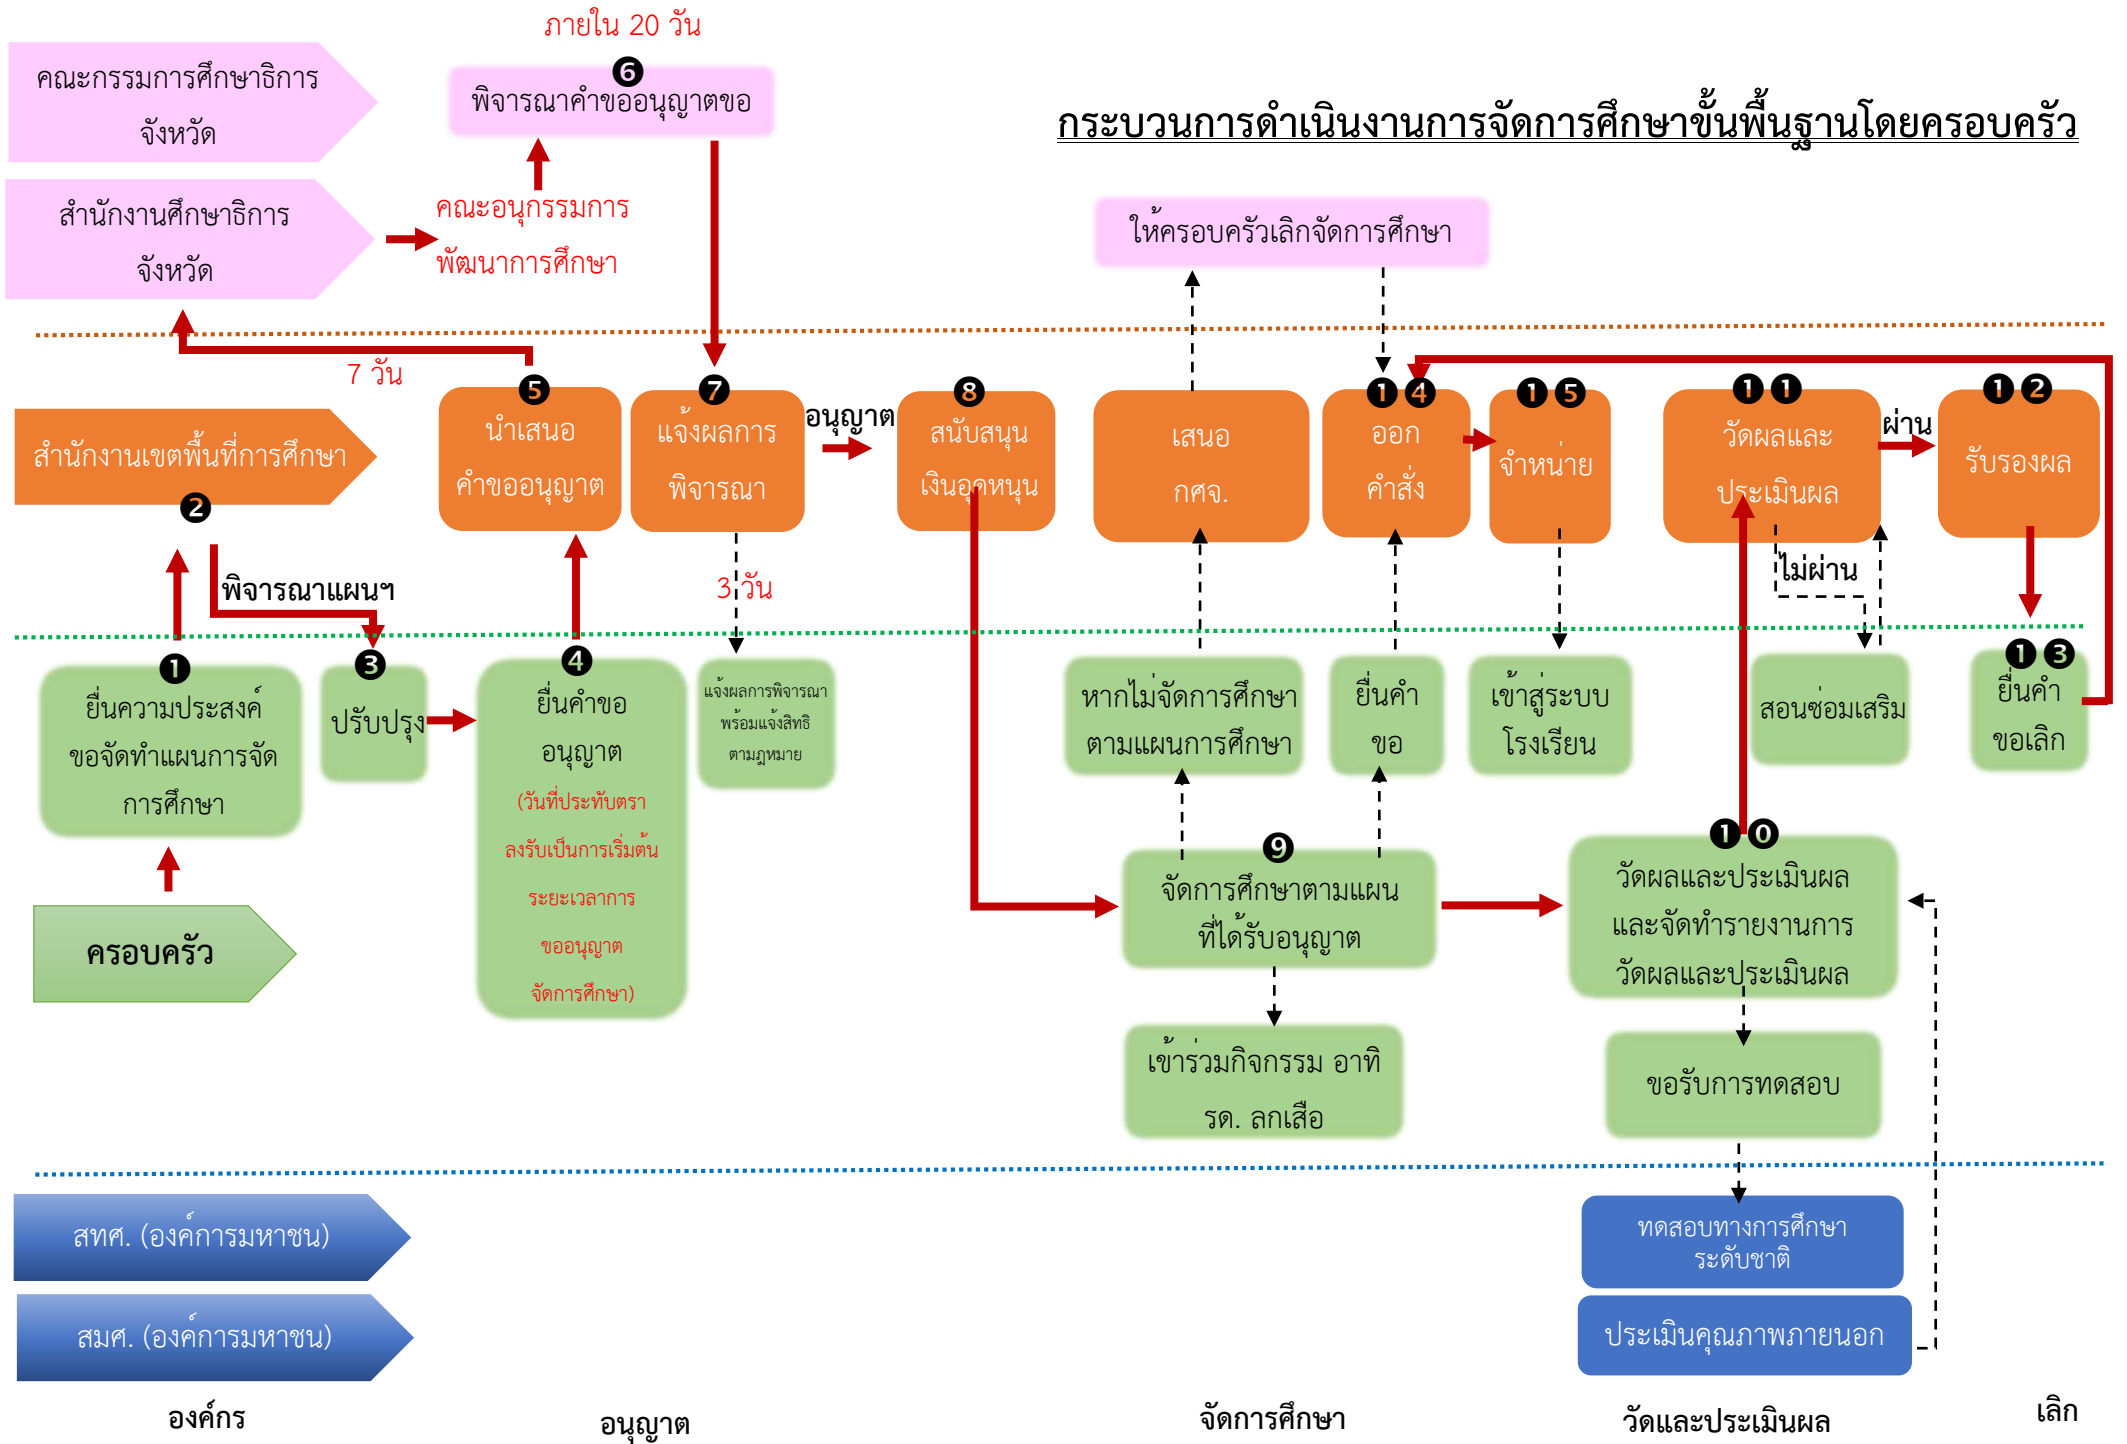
ภายใน 20 วัน

คณะกรรมการศึกษาธิการจังหวัด

6 พิจารณาคำขออนุญาตขอ

กระบวนการดำเนินงานการจัดการศึกษาขั้นพื้นฐานโดยครอบครัว

สำนักงานศึกษาธิการจังหวัด

คณะอนุกรรมการพัฒนาการศึกษา

ให้ครอบครัวเลิกจัดการศึกษา

7 วัน

สำนักงานเขตพื้นที่การศึกษา

2

5 นำเสนอคำขออนุญาต

7 แจ้งผลการพิจารณา

อนุญาต

8 สนับสนุนเงินอุดหนุน

เสนอ กศจ.

14 ออกคำสั่ง

15 จำหน่าย

11 วัดผลและประเมินผล

ผ่าน

12 รับรองผล

ไม่ผ่าน

พิจารณาแผนฯ

3 วัน

1 ยื่นความประสงค์ขอจัดทำแผนการจัดการศึกษา

3 ปรับปรุง

4 ยื่นคำขออนุญาต (วันที่ประทับตราลงรับเป็นการเริ่มต้นระยะเวลาการขออนุญาตจัดการศึกษา)

แจ้งผลการพิจารณาพร้อมแจ้งสิทธิตามกฎหมาย

หากไม่จัดการศึกษาตามแผนการศึกษา

ยื่นคำขอ

เข้าสู่ระบบโรงเรียน

สอนซ่อมเสริม

13 ยื่นคำขอเลิก

ครอบครัว

9 จัดการศึกษาตามแผนที่ได้รับอนุญาต

10 วัดผลและประเมินผลและจัดทำรายงานการวัดผลและประเมินผล

เข้าร่วมกิจกรรม อาทิ รด. ลกเสือ

ขอรับการทดสอบ

สทศ. (องค์การมหาชน)

ทดสอบทางการศึกษาระดับชาติ

สมศ. (องค์การมหาชน)

ประเมินคุณภาพภายนอก

องค์กร

อนุญาต

จัดการศึกษา

วัดและประเมินผล

เลิก